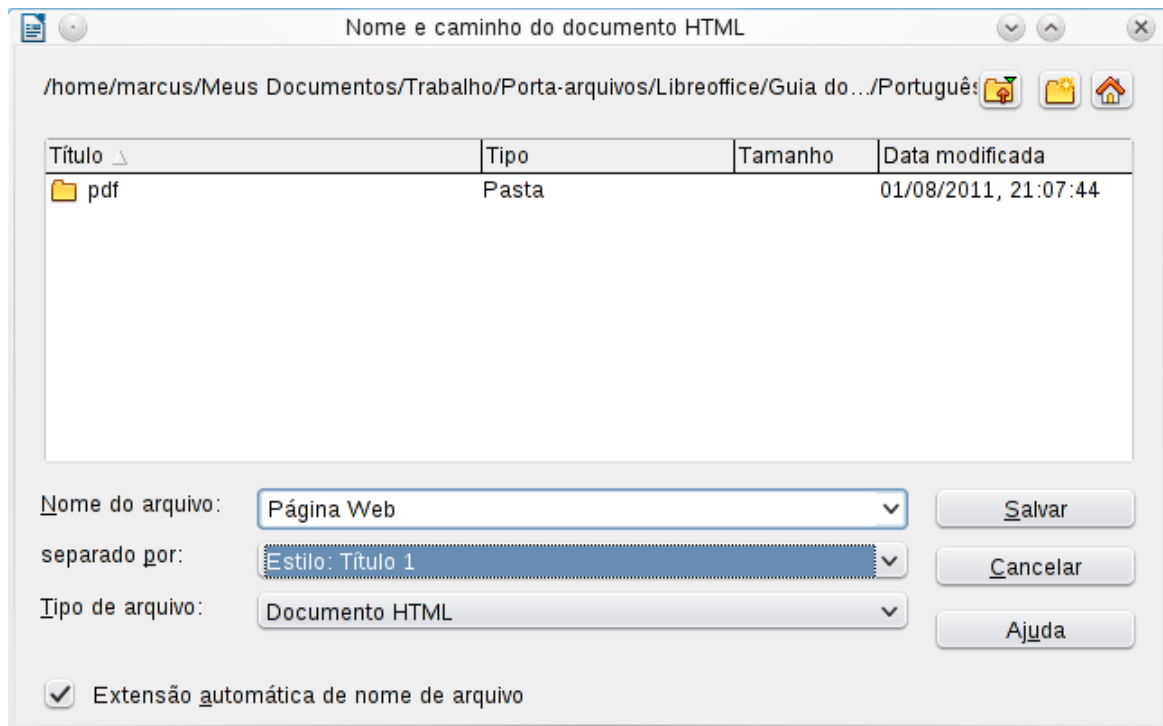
Nome e caminho do documento HTML

/home/marcus/Meus Documentos/Trabalho/Porta-arquivos/Libreoffice/Guia do…/Portuguê

| Título | Tipo | Tamanho | Data modificada |
|---|---|---|---|
| pdf | Pasta | | 01/08/2011, 21:07:44 |

Nome do arquivo: Página Web

separado por: Estilo: Título 1

Tipo de arquivo: Documento HTML

Salvar

Cancelar

Ajuda

Extensão automática de nome de arquivo